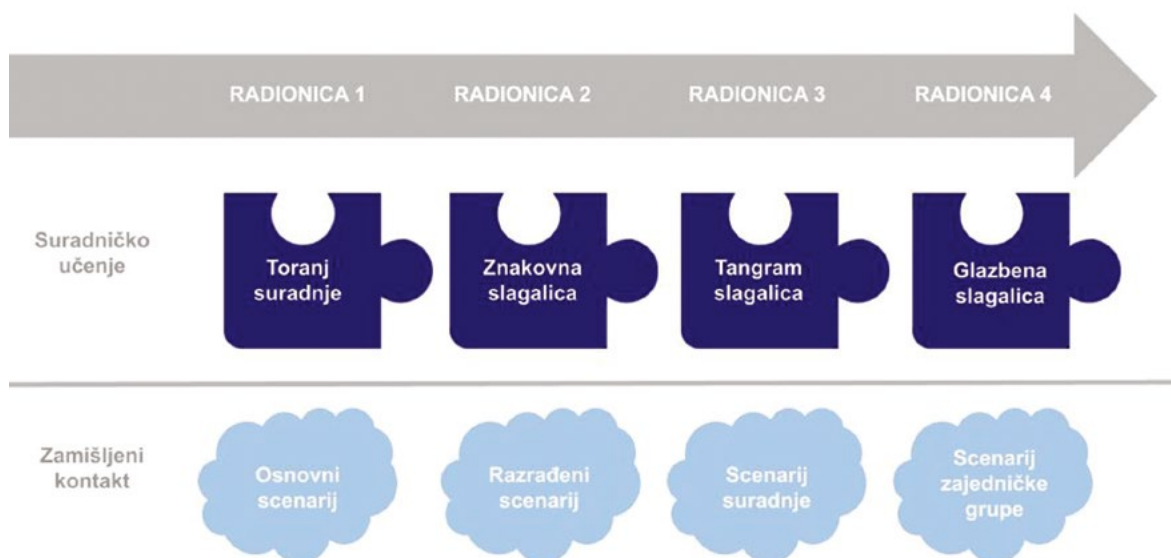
RADIONICA 1 RADIONICA 2 RADIONICA 3 RADIONICA 4

Suradničko učenje

Toranj suradnje

Znakovna slagalica

Tangram slagalica

Glazbena slagalica

Zamišljeni kontakt

Osnovni scenarij

Razrađeni scenarij

Scenarij suradnje

Scenarij zajedničke grupe